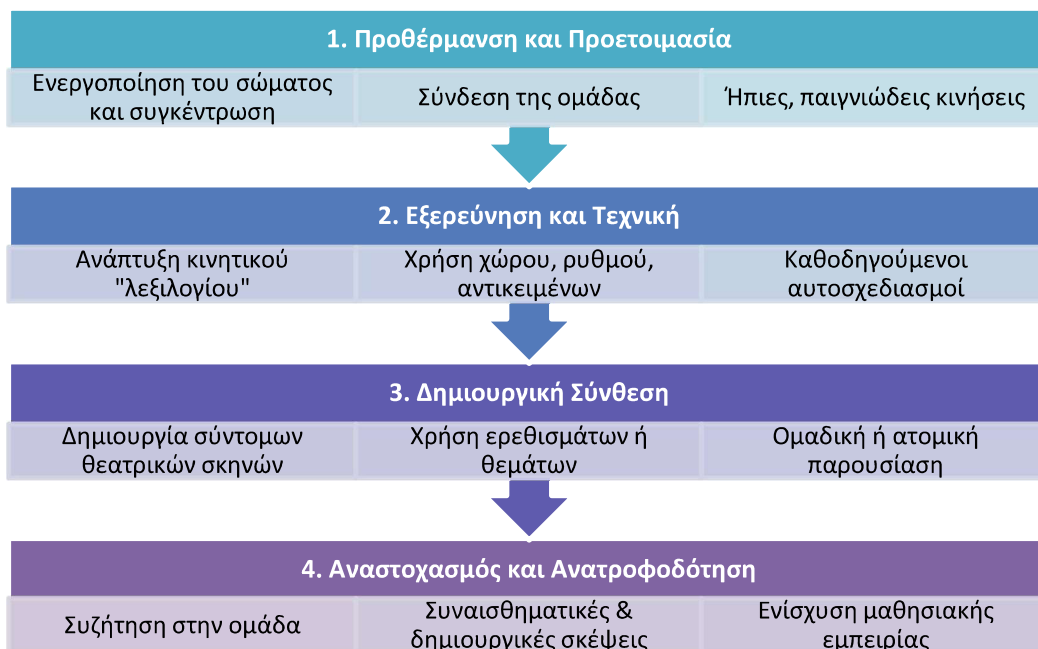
1. Προθέρμανση και Προετοιμασία

Ενεργοποίηση του σώματος και συγκέντρωση

Σύνδεση της ομάδας

Ήπιες, παιγνιώδεις κινήσεις

2. Εξερεύνηση και Τεχνική

Ανάπτυξη κινητικού "λεξιλογίου"

Χρήση χώρου, ρυθμού, αντικειμένων

Καθοδηγούμενοι αυτοσχεδιασμοί

3. Δημιουργική Σύνθεση

Δημιουργία σύντομων θεατρικών σκηνών

Χρήση ερεθισμάτων ή θεμάτων

Ομαδική ή ατομική παρουσίαση

4. Αναστοχασμός και Ανατροφοδότηση

Συζήτηση στην ομάδα

Συναισθηματικές & δημιουργικές σκέψεις

Ενίσχυση μαθησιακής εμπειρίας